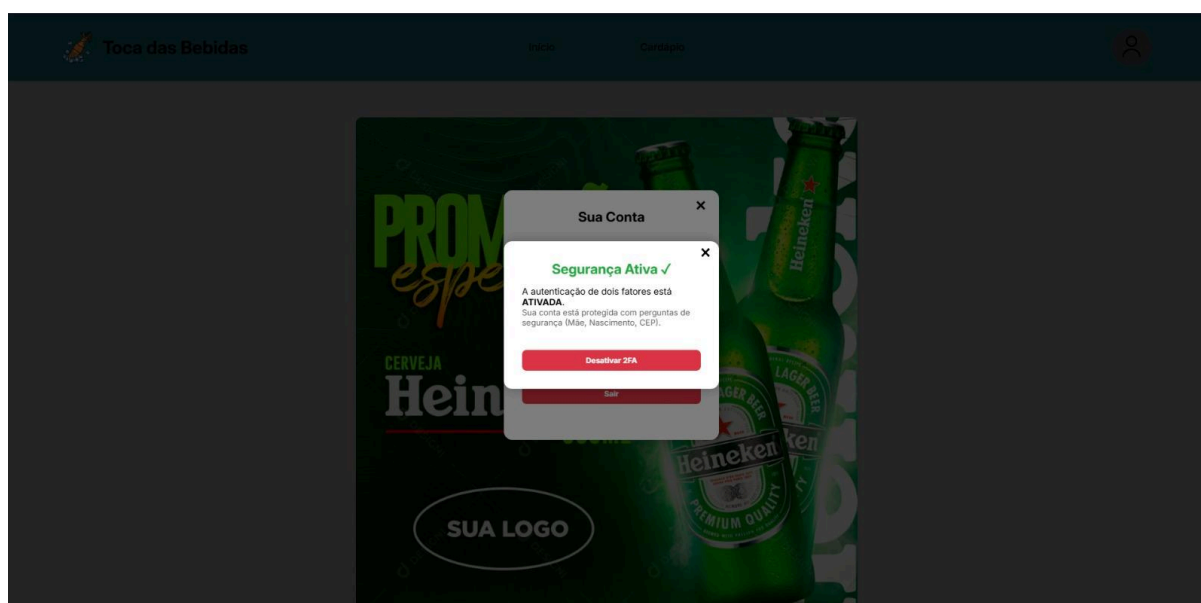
Toca das Bebidas

Início Cardápio

PROM
espe

CERVEJA
Hein

SUA LOGO

Heineken
LAGER BEER
PREMIUM QUALITY

Sua Conta ×

Segurança Ativa ✓ ×

A autenticação de dois fatores está **ATIVADA**.
Sua conta está protegida com perguntas de segurança (Mãe, Nascimento, CEP).

Desativar 2FA

Sair